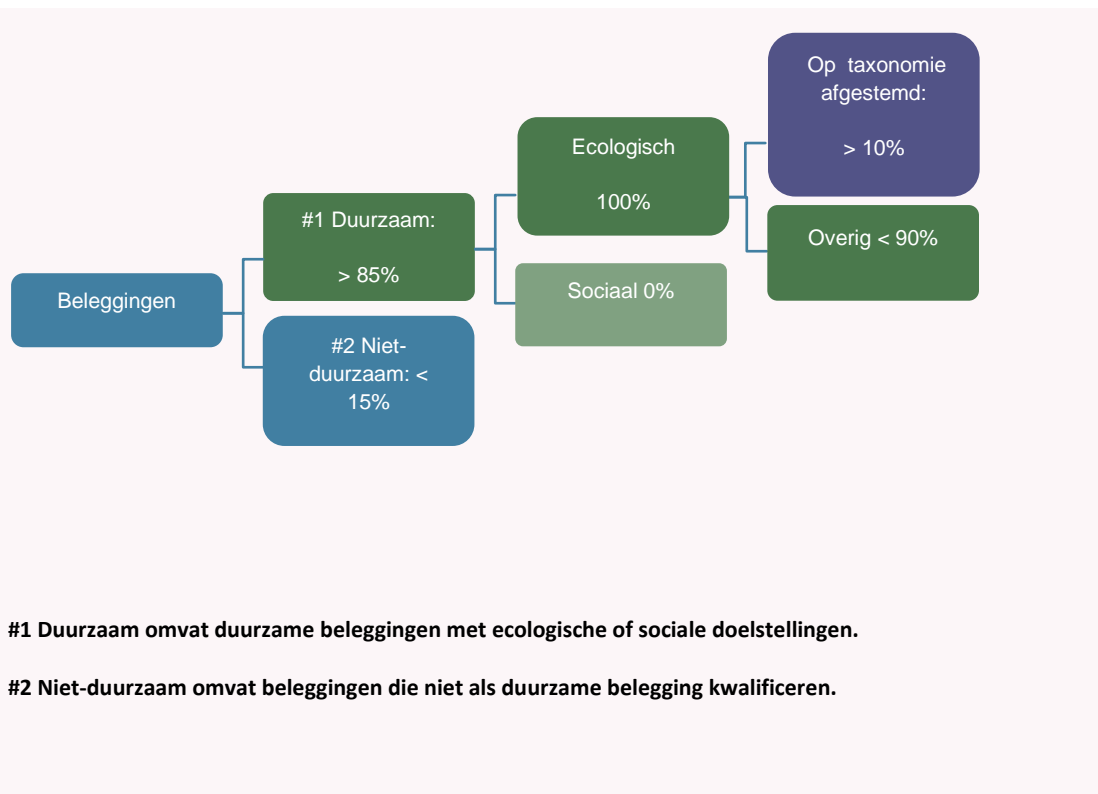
Beleggingen

#1 Duurzaam:

> 85%

#2 Niet-duurzaam: < 15%

Ecologisch

100%

Sociaal 0%

Op taxonomie afgestemd:

> 10%

Overig < 90%

**#1 Duurzaam omvat duurzame beleggingen met ecologische of sociale doelstellingen.**

**#2 Niet-duurzaam omvat beleggingen die niet als duurzame belegging kwalificeren.**